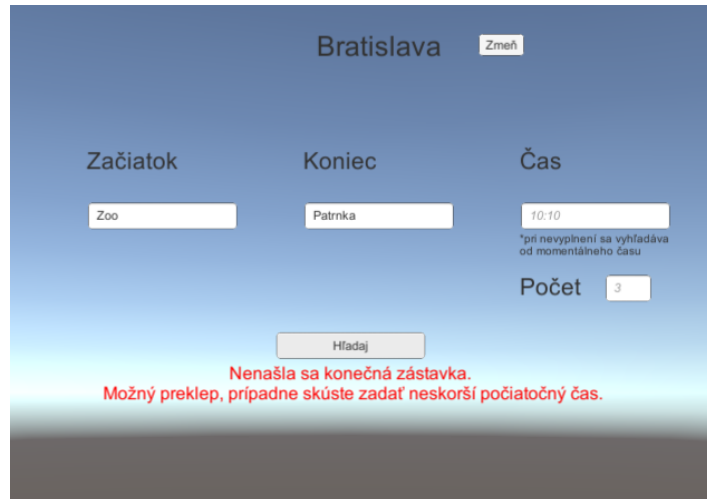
Bratislava

Zmeň

Začiatok

Koniec

Čas

Zoo

Patrnka

10:10

*pri nevyplnení sa vyhľadáva od momentálneho času

Počet

3

Hľadaj

Nenašla sa konečná zástavka.
Možný preklep, prípadne skúste zadať neskorší počiatočný čas.